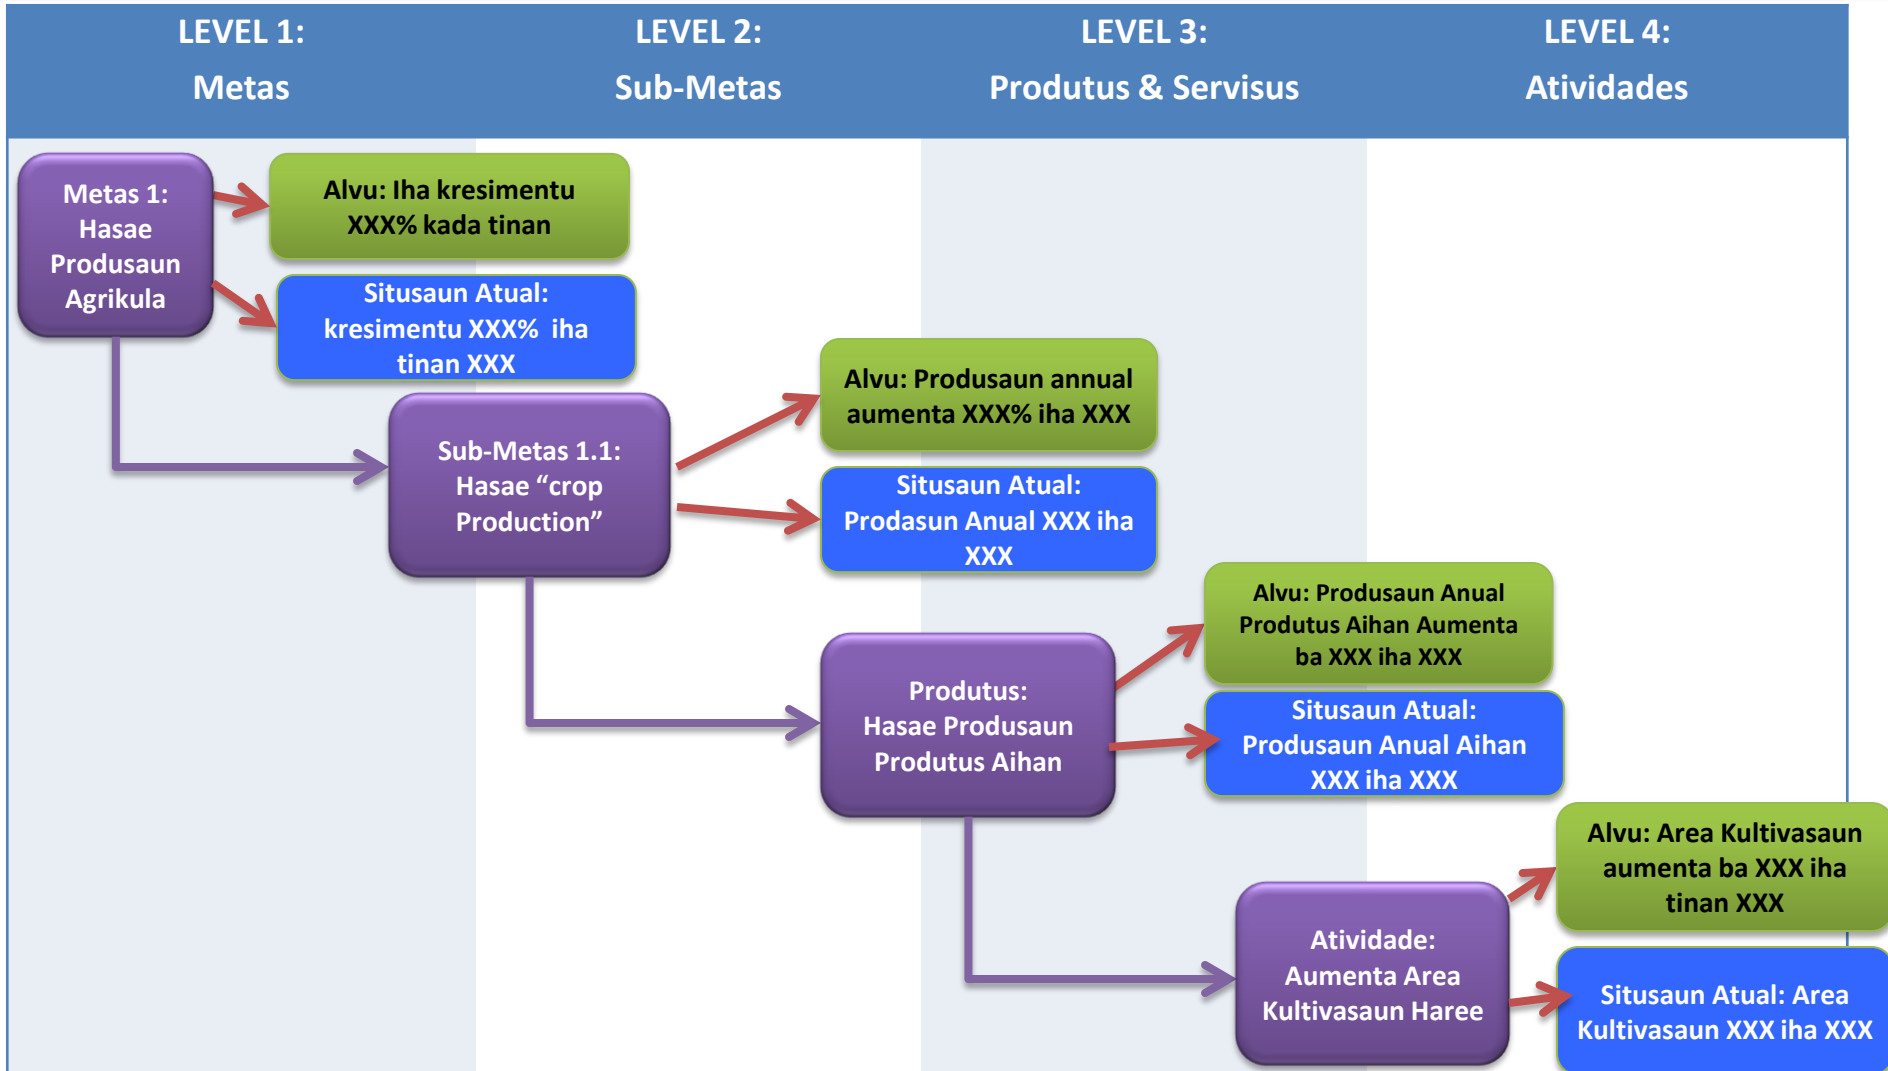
LEVEL 1:
Metas

LEVEL 2:
Sub-Metas

LEVEL 3:
Produtus & Servisus

LEVEL 4:
Atividades

Metas 1: Hasae Produsaun Agrikula

Alvu: Iha kresimentu XXX% kada tinan

Situsaun Atual: kresimentu XXX% iha tinan XXX

Sub-Metas 1.1: Hasae “crop Production”

Alvu: Produsaun annual aumenta XXX% iha XXX

Situsaun Atual: Prodasun Anual XXX iha XXX

Produtus: Hasae Produsaun Produtus Aihan

Alvu: Produsaun Anual Produtus Aihan Aumenta ba XXX iha XXX

Situsaun Atual: Produsaun Anual Aihan XXX iha XXX

Atividade: Aumenta Area Kultivasaun Haree

Alvu: Area Kultivasaun aumenta ba XXX iha tinan XXX

Situsaun Atual: Area Kultivasaun XXX iha XXX